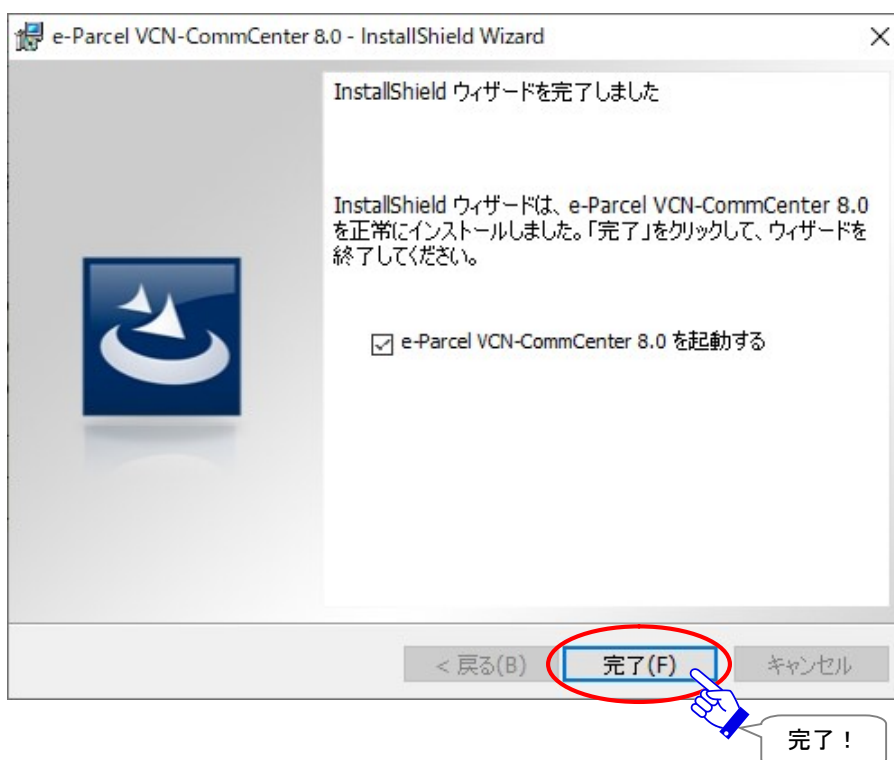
e-Parcel VCN-CommCenter 8.0 - InstallShield Wizard

InstallShield ウィザードを完了しました

InstallShield ウィザードは、e-Parcel VCN-CommCenter 8.0 を正常にインストールしました。「完了」をクリックして、ウィザードを終了してください。

e-Parcel VCN-CommCenter 8.0 を起動する

< 戻る(B)

完了(F)

キャンセル

完了！